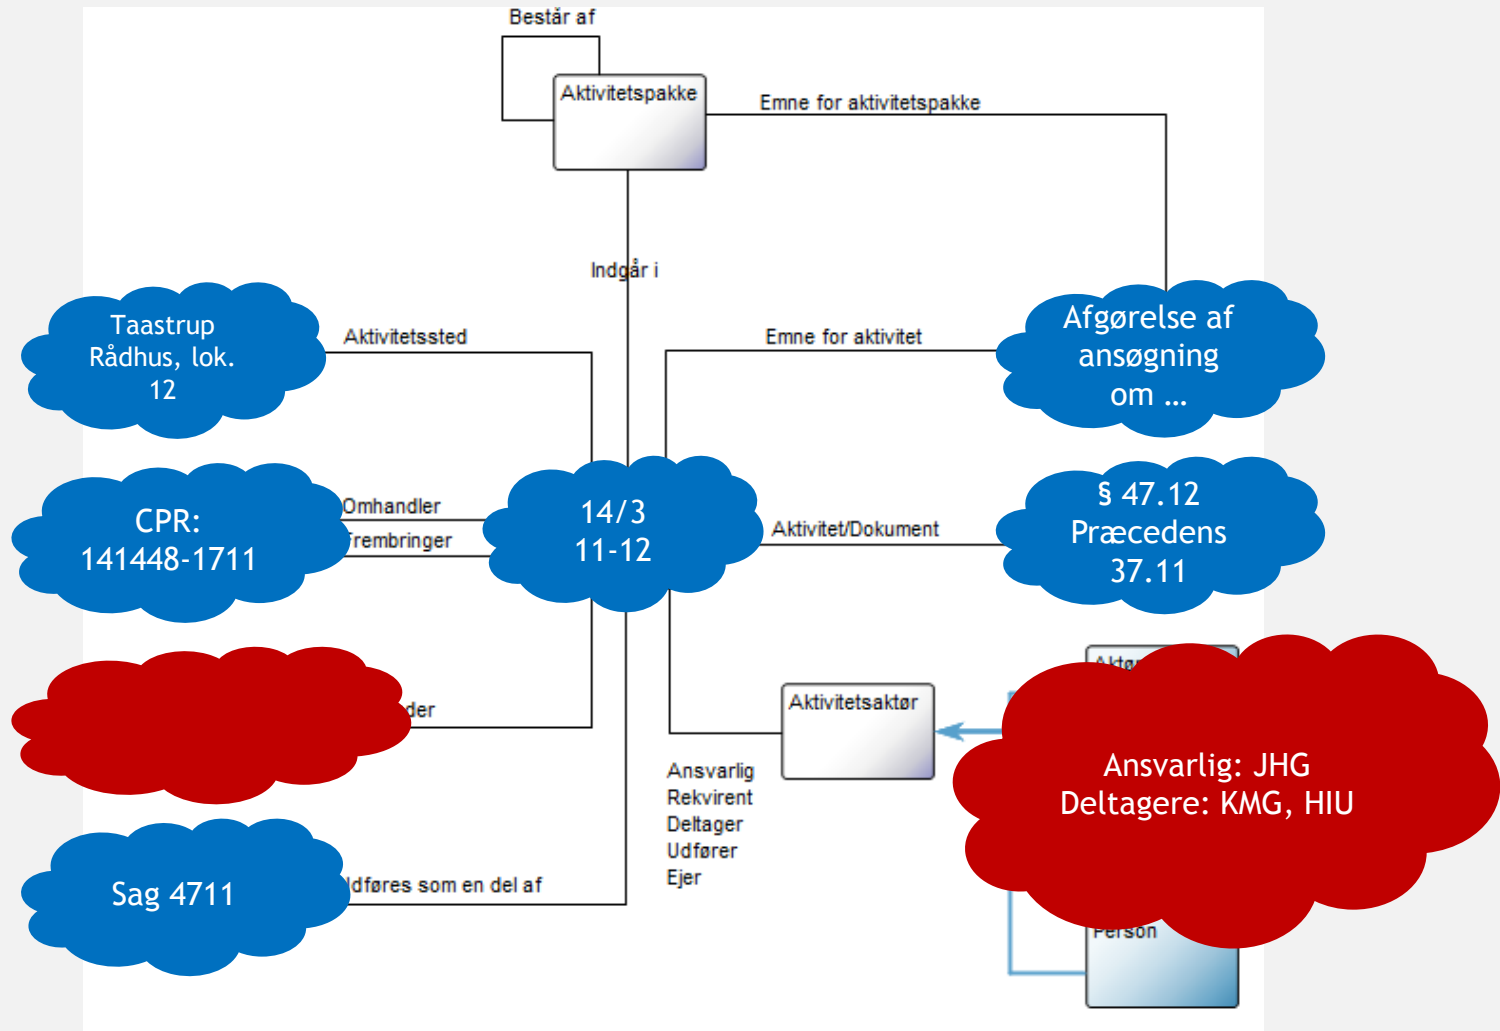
Består af

Aktivitetspakke

Emne for aktivitetspakke

Indgår i

Taastrup Rådhus, lok. 12

Aktivitetssted

Emne for aktivitet

Afgørelse af ansøgning om …

CPR: 141448-1711

Omhandler

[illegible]rembringer

14/3 11-12

Aktivitet/Dokument

§ 47.12 Præcedens 37.11

Aktø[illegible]

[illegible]der

Aktivitetsaktør

Ansvarlig: JHG
Deltagere: KMG, HIU

Ansvarlig
Rekvirent
Deltager
Udfører
Ejer

Sag 4711

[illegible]dføres som en del af

Person